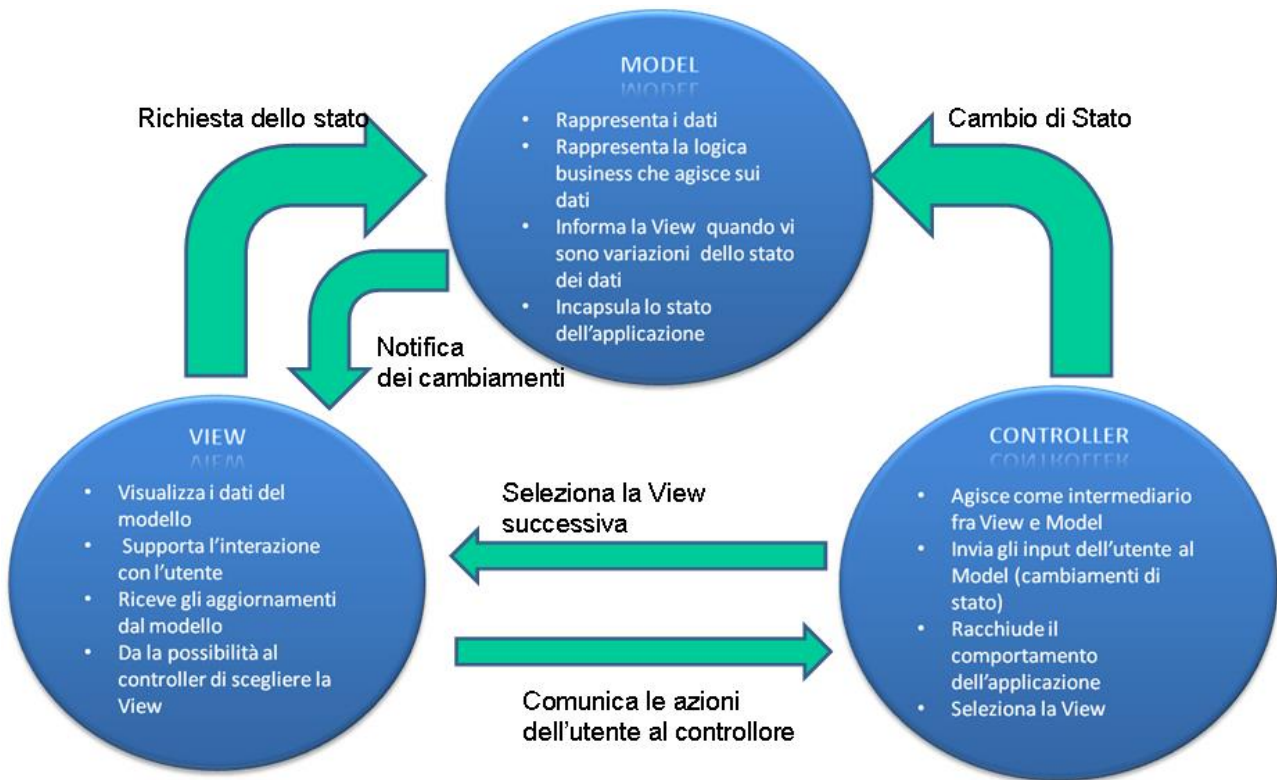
Richiesta dello stato

MODEL

- Rappresenta i dati
- Rappresenta la logica business che agisce sui dati
- Informa la View quando vi sono variazioni dello stato dei dati
- Incapsula lo stato dell'applicazione

Cambio di Stato

Notifica dei cambiamenti

VIEW

- Visualizza i dati del modello
- Supporta l'interazione con l'utente
- Riceve gli aggiornamenti dal modello
- Da la possibilità al controller di scegliere la View

Seleziona la View successiva

CONTROLLER

- Agisce come intermediario fra View e Model
- Invia gli input dell'utente al Model (cambiamenti di stato)
- Racchiude il comportamento dell'applicazione
- Seleziona la View

Comunica le azioni dell'utente al controllore